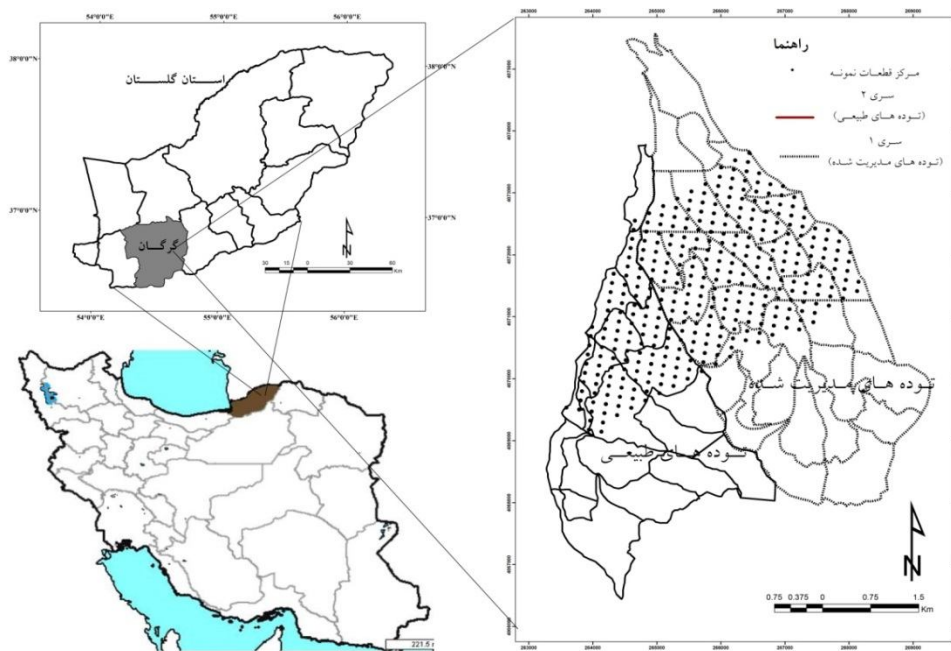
54°0'0"E
55°0'0"E
56°0'0"E
38°0'0"N
38°0'0"N
استان گلستان
37°0'0"N
37°0'0"N
گرگان
30 15 0 30 60
Km
54°0'0"E
55°0'0"E
56°0'0"E
N

221.5

263000
264000
265000
266000
267000
268000
269000
راهنما
مرکز قطعات نمونه
سری ۲
(توده های طبیعی)
سری ۱
(توده های مدیریت شده)
توده های مدیریت شده
توده های طبیعی
N
0.75 0.375 0 0.75 1.5
Km
263000
264000
265000
266000
267000
268000
269000